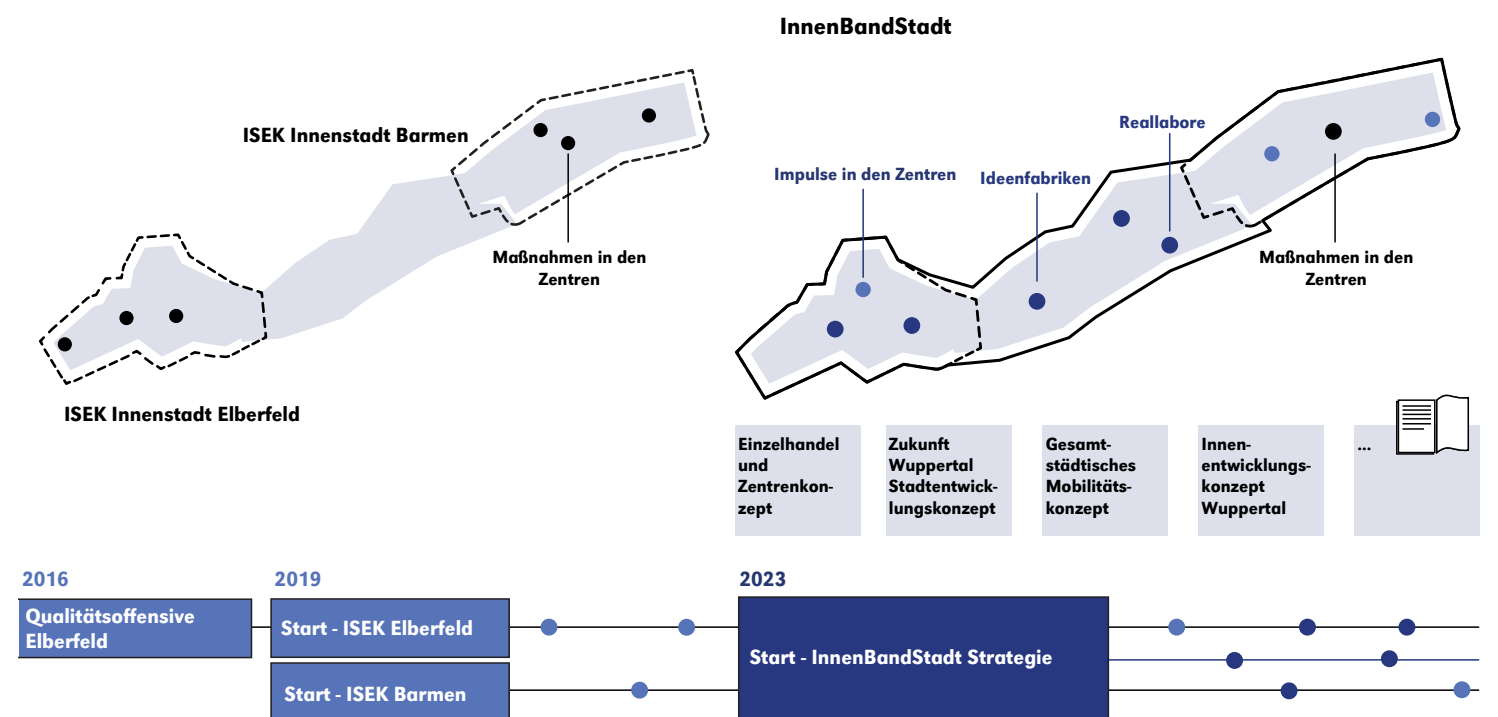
InnenBandStadt

ISEK Innenstadt Barmen

Maßnahmen in den Zentren

ISEK Innenstadt Elberfeld

Impulse in den Zentren

Ideenfabriken

Reallabore

Maßnahmen in den Zentren

| Einzelhandel und Zentrenkonzept | Zukunft Wuppertal Stadtentwicklungskonzept | Gesamtstädtisches Mobilitätskonzept | Innenentwicklungskonzept Wuppertal | ... |
|---|---|---|---|---|

2016

Qualitätsoffensive Elberfeld

2019

Start - ISEK Elberfeld

Start - ISEK Barmen

2023

Start - InnenBandStadt Strategie